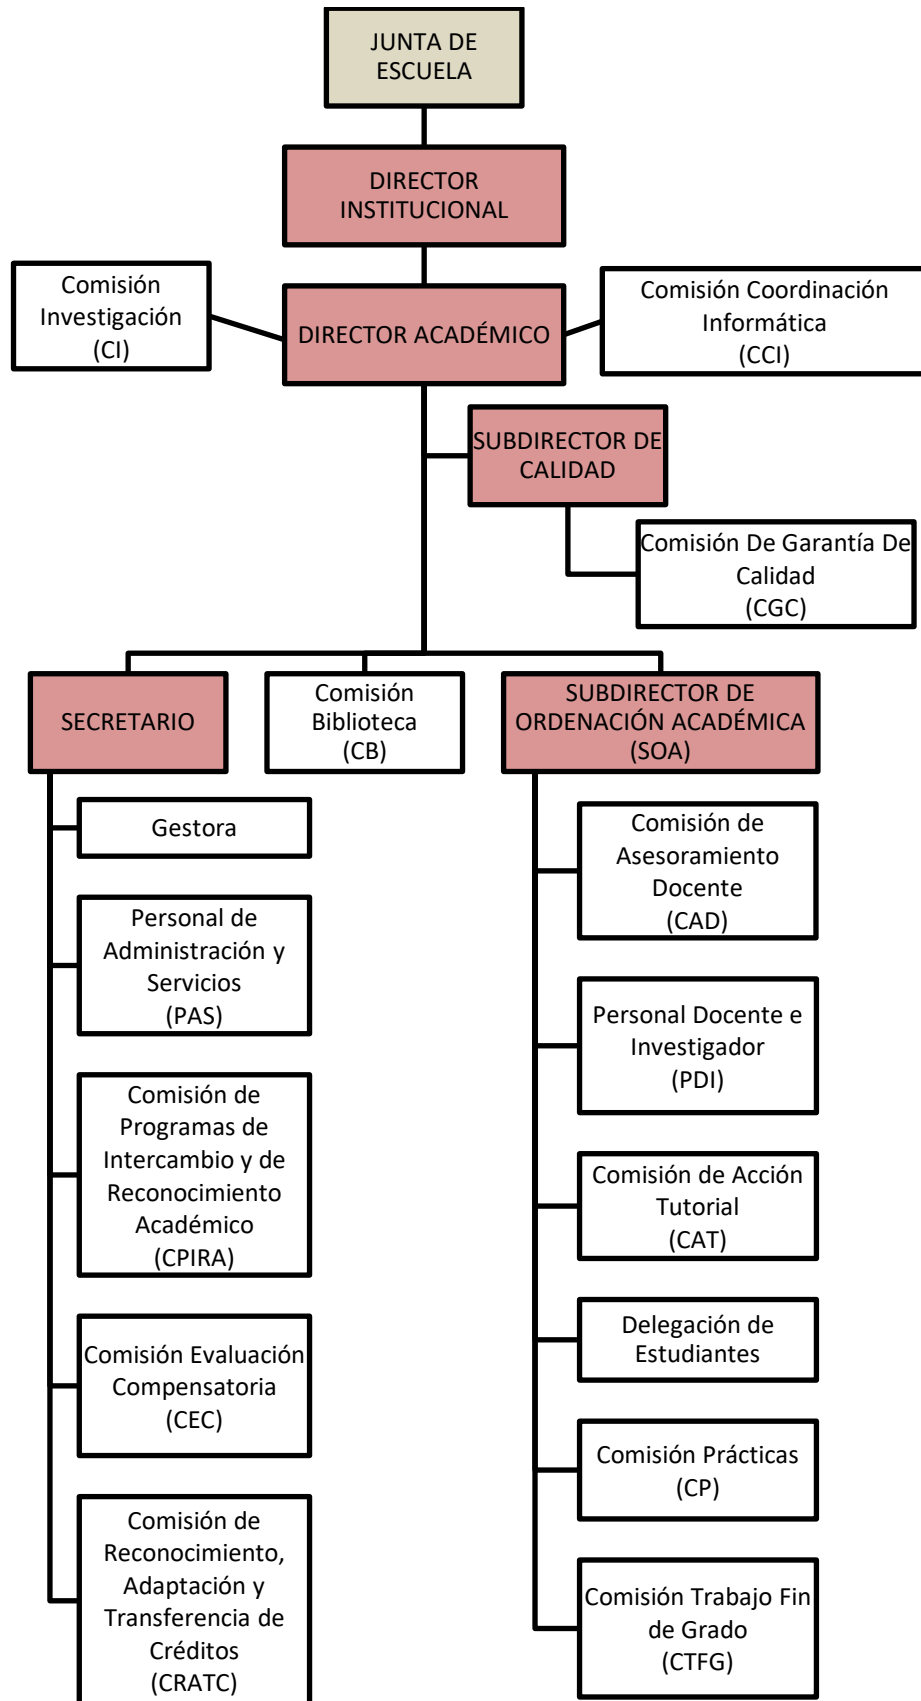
JUNTA DE ESCUELA

DIRECTOR INSTITUCIONAL

Comisión Investigación (CI)

DIRECTOR ACADÉMICO

Comisión Coordinación Informática (CCI)

SUBDIRECTOR DE CALIDAD

Comisión De Garantía De Calidad (CGC)

SECRETARIO

Comisión Biblioteca (CB)

SUBDIRECTOR DE ORDENACIÓN ACADÉMICA (SOA)

Gestora

Personal de Administración y Servicios (PAS)

Comisión de Programas de Intercambio y de Reconocimiento Académico (CPIRA)

Comisión Evaluación Compensatoria (CEC)

Comisión de Reconocimiento, Adaptación y Transferencia de Créditos (CRATC)

Comisión de Asesoramiento Docente (CAD)

Personal Docente e Investigador (PDI)

Comisión de Acción Tutorial (CAT)

Delegación de Estudiantes

Comisión Prácticas (CP)

Comisión Trabajo Fin de Grado (CTFG)